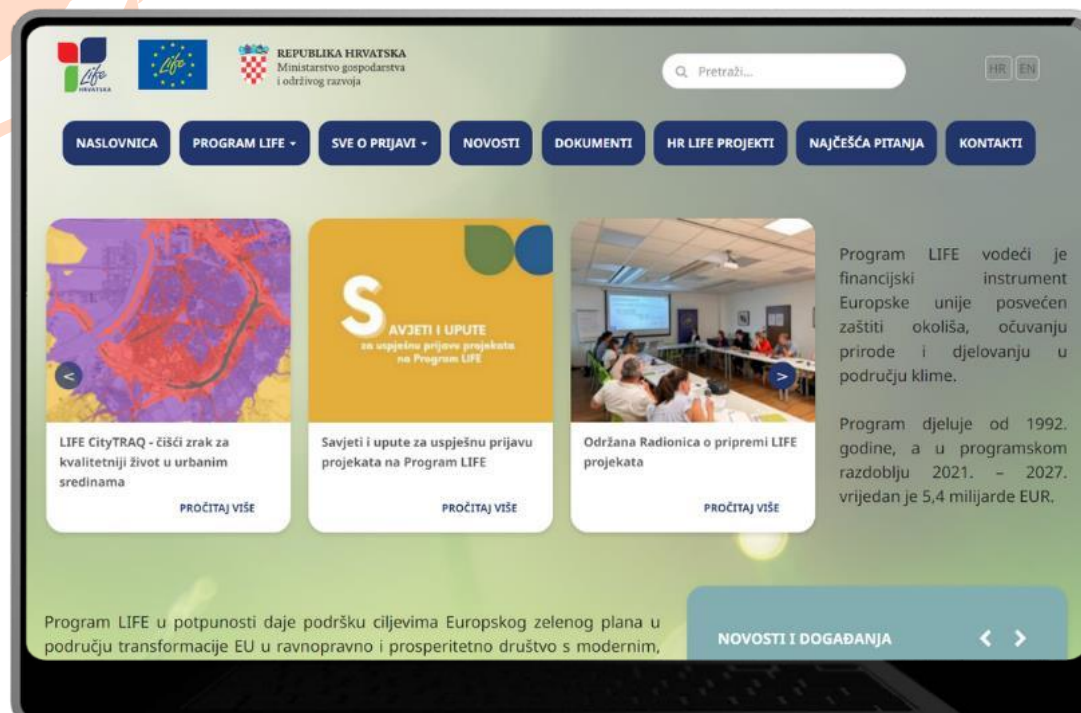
Life HRVATSKA

Life

REPUBLIKA HRVATSKA
Ministarstvo gospodarstva i održivog razvoja

Pretraži...

HR EN

NASLOVNICA
PROGRAM LIFE
SVE O PRIJAVI
NOVOSTI
DOKUMENTI
HR LIFE PROJEKTI
NAJČEŠĆA PITANJA
KONTAKTI

LIFE CityTRAQ - čišći zrak za kvalitetniji život u urbanim sredinama
PROČITAJ VIŠE

SAVJETI I UPUTE za uspješnu prijavu projekata na Program LIFE

Savjeti i upute za uspješnu prijavu projekata na Program LIFE
PROČITAJ VIŠE

Održana Radionica o pripremi LIFE projekata
PROČITAJ VIŠE

Program LIFE vodeći je financijski instrument Europske unije posvećen zaštiti okoliša, očuvanju prirode i djelovanju u području klime.

Program djeluje od 1992. godine, a u programskom razdoblju 2021. – 2027. vrijedan je 5,4 milijarde EUR.

Program LIFE u potpunosti daje podršku ciljevima Europskog zelenog plana u području transformacije EU u ravnopravno i prosperitetno društvo s modernim,

NOVOSTI I DOGAĐANJA